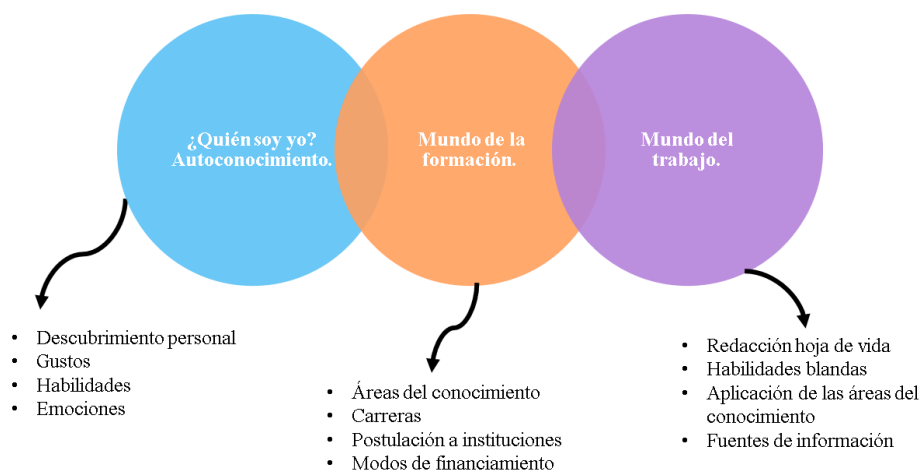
¿Quién soy yo? Autoconocimiento.

Mundo de la formación.

Mundo del trabajo.

- Descubrimiento personal
- Gustos
- Habilidades
- Emociones

- Áreas del conocimiento
- Carreras
- Postulación a instituciones
- Modos de financiamiento

- Redacción hoja de vida
- Habilidades blandas
- Aplicación de las áreas del conocimiento
- Fuentes de información